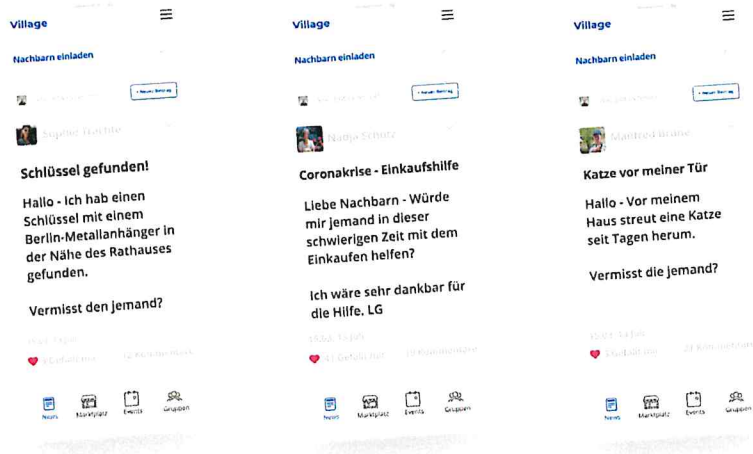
Village

Nachbarn einladen

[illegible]

+ Neuer Beitrag

Sophie Tischler

Schlüssel gefunden!

Hallo - Ich hab einen Schlüssel mit einem Berlin-Metallanhänger in der Nähe des Rathauses gefunden.

Vermisst den jemand?

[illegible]

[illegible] Gefällt mir

12 Kommentare

News Marktplatz Events Gruppen

Village

Nachbarn einladen

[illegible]

+ Neuer Beitrag

Nadja Schulz

Coronakrise - Einkaufshilfe

Liebe Nachbarn - Würde mir jemand in dieser schwierigen Zeit mit dem Einkaufen helfen?

Ich wäre sehr dankbar für die Hilfe. LG

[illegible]

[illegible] Gefällt mir

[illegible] Kommentare

News Marktplatz Events Gruppen

Village

Nachbarn einladen

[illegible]

+ Neuer Beitrag

Manfred Braune

Katze vor meiner Tür

Hallo - Vor meinem Haus streut eine Katze seit Tagen herum.

Vermisst die jemand?

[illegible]

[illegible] Gefällt mir

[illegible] Kommentare

News Marktplatz Events Gruppen